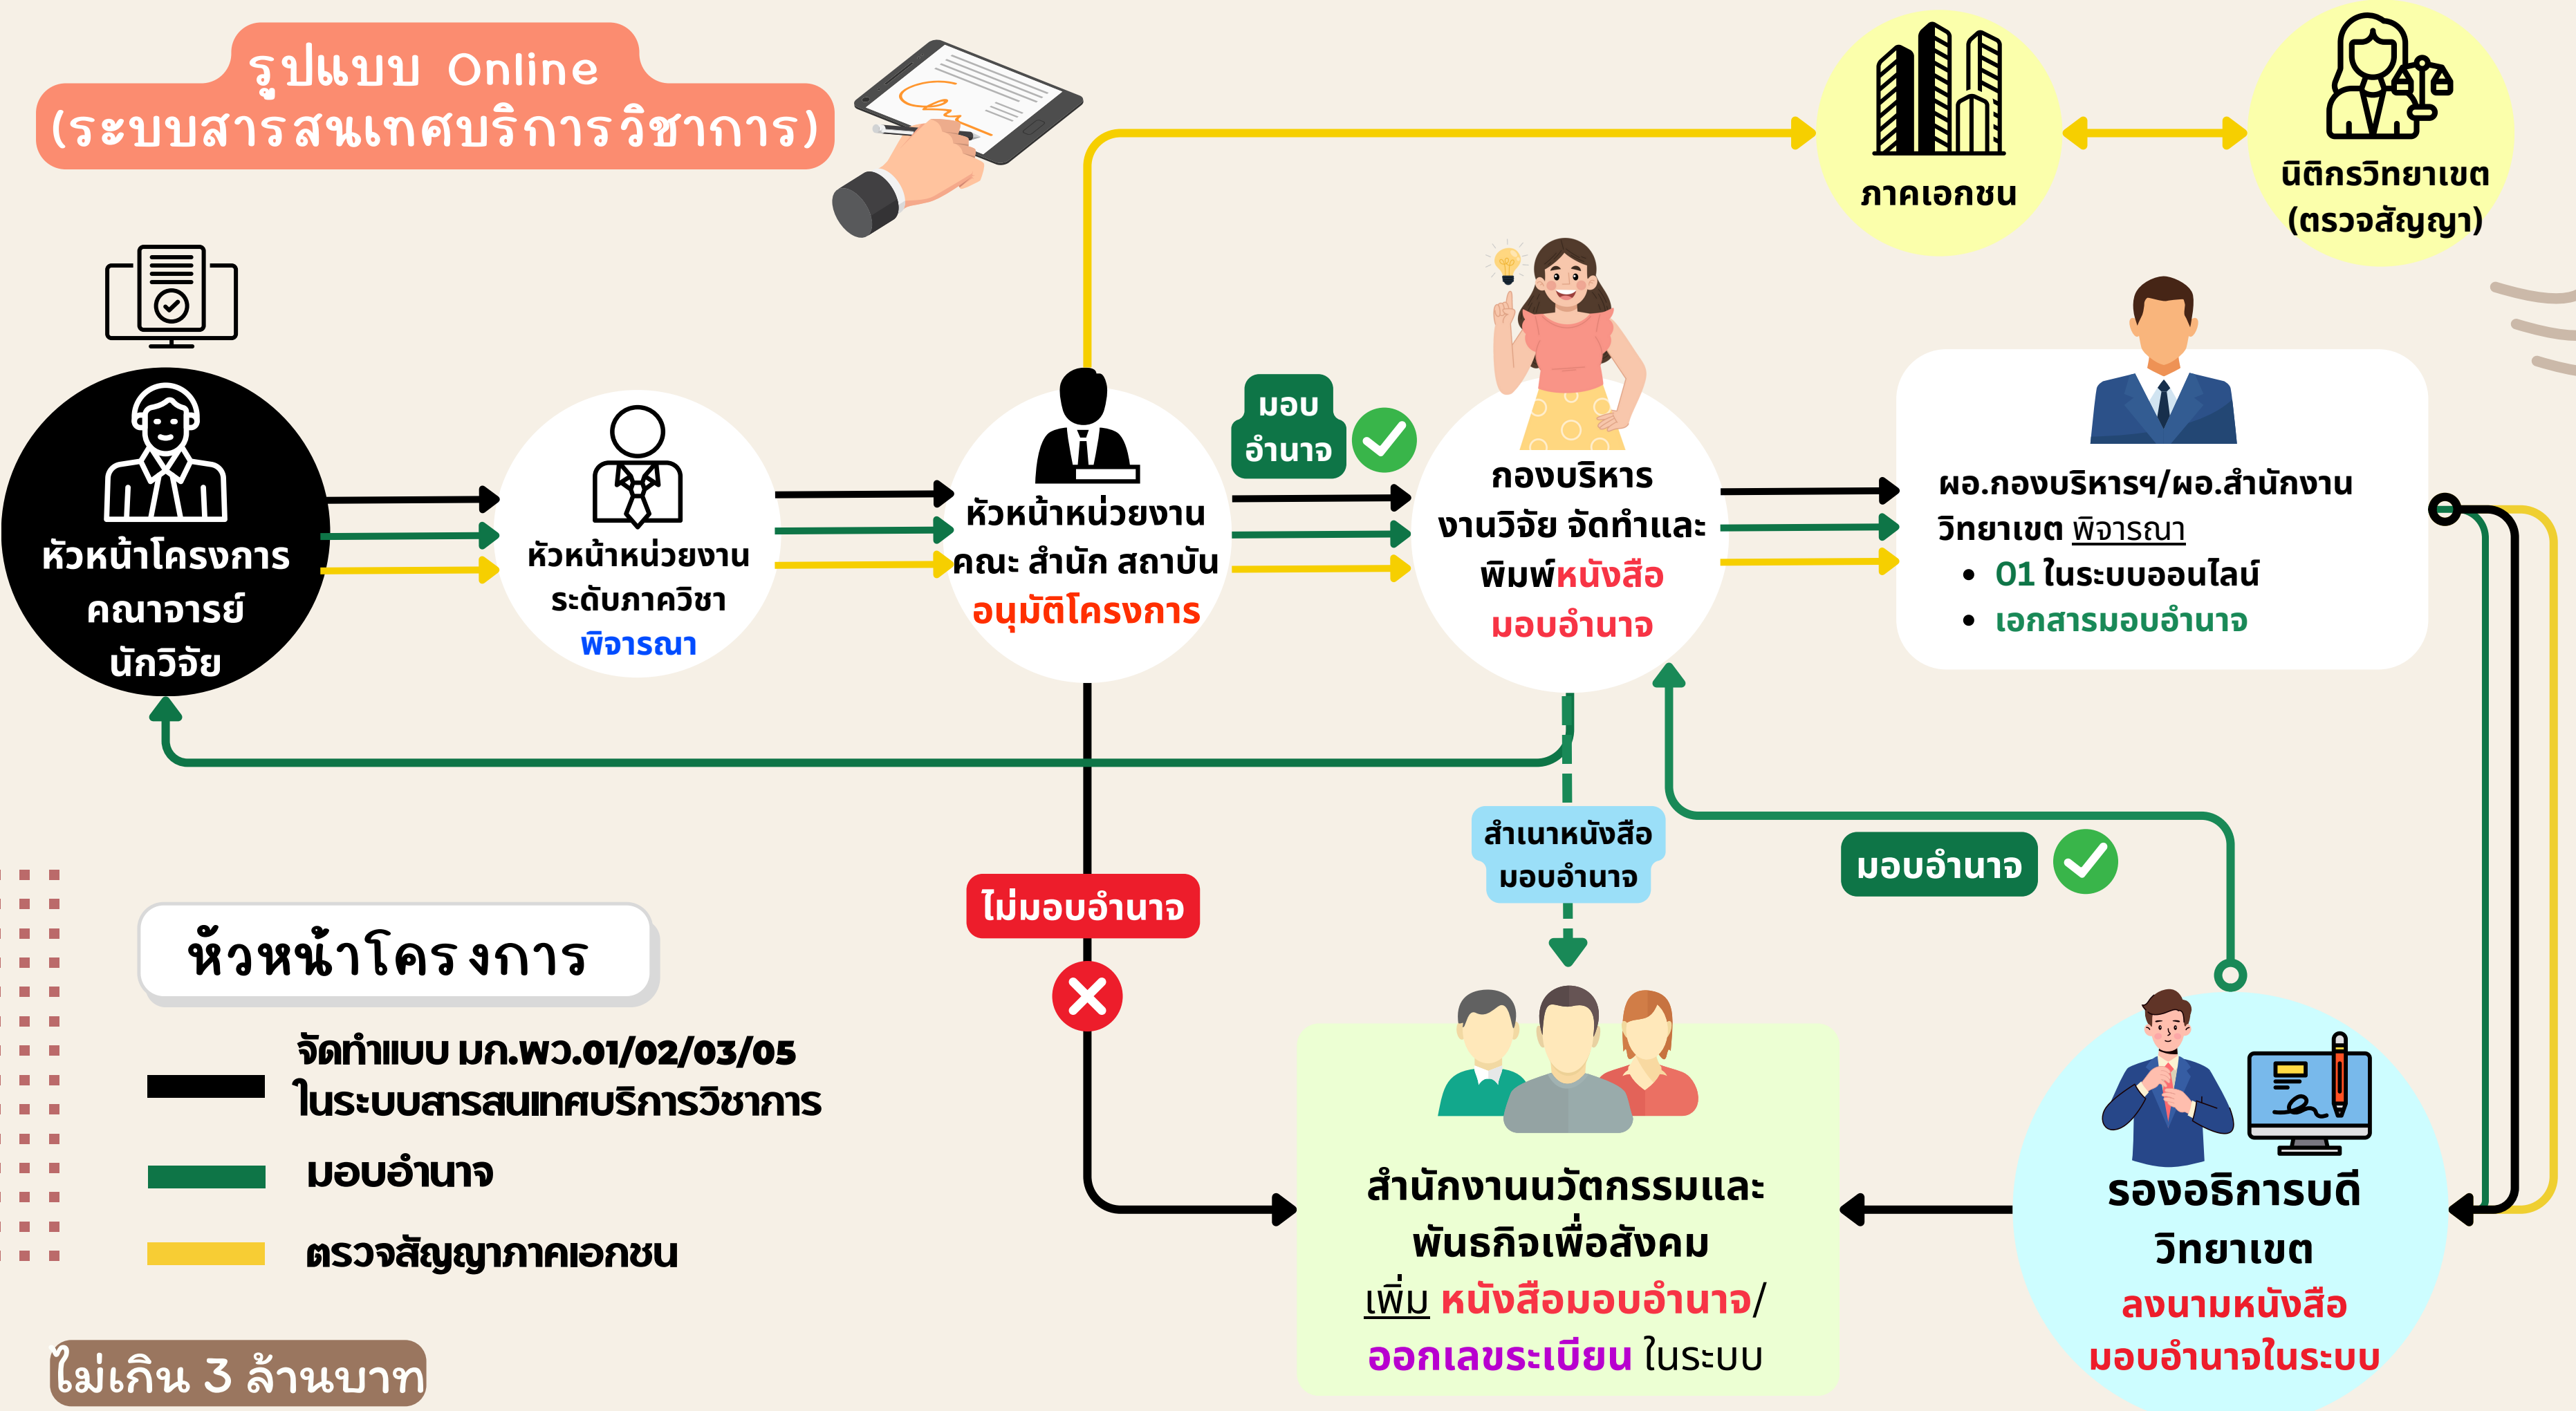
รูปแบบ Online
(ระบบสารสนเทศบริการวิชาการ)

ภาคเอกชน

นิติกรวิทยาเขต
(ตรวจสัญญา)

หัวหน้าโครงการ
คณาจารย์
นักวิจัย

หัวหน้าหน่วยงาน
ระดับภาควิชา
พิจารณา

หัวหน้าหน่วยงาน
คณะ สำนัก สถาบัน
อนุมัติโครงการ

มอบ
อำนาจ

กองบริหาร
งานวิจัย จัดทำและ
พิมพ์หนังสือ
มอบอำนาจ

ผอ.กองบริหารฯ/ผอ.สำนักงาน
วิทยาเขต พิจารณา
• 01 ในระบบออนไลน์
• เอกสารมอบอำนาจ

สำเนาหนังสือ
มอบอำนาจ

มอบอำนาจ

ไม่มอบอำนาจ

หัวหน้าโครงการ

จัดทำแบบ มก.พว.01/02/03/05
ในระบบสารสนเทศบริการวิชาการ

มอบอำนาจ

ตรวจสัญญาภาคเอกชน

สำนักงานนวัตกรรมและ
พันธกิจเพื่อสังคม
เพิ่ม หนังสือมอบอำนาจ/
ออกเลขระเบียน ในระบบ

รองอธิการบดี
วิทยาเขต
ลงนามหนังสือ
มอบอำนาจในระบบ

ไม่เกิน 3 ล้านบาท